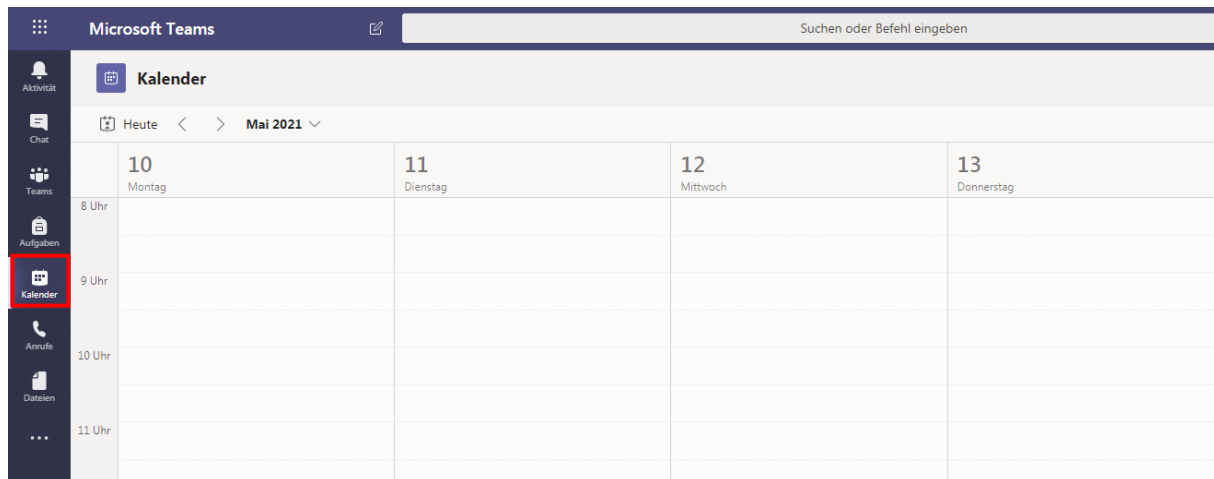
Microsoft Teams

Suchen oder Befehl eingeben

Aktivität
Chat
Teams
Aufgaben
Kalender
Anrufe
Dateien
...

Kalender

Heute < > Mai 2021

| | 10 Montag | 11 Dienstag | 12 Mittwoch | 13 Donnerstag |
|---|---|---|---|---|
| 8 Uhr | | | | |
| 9 Uhr | | | | |
| 10 Uhr | | | | |
| 11 Uhr | | | | |